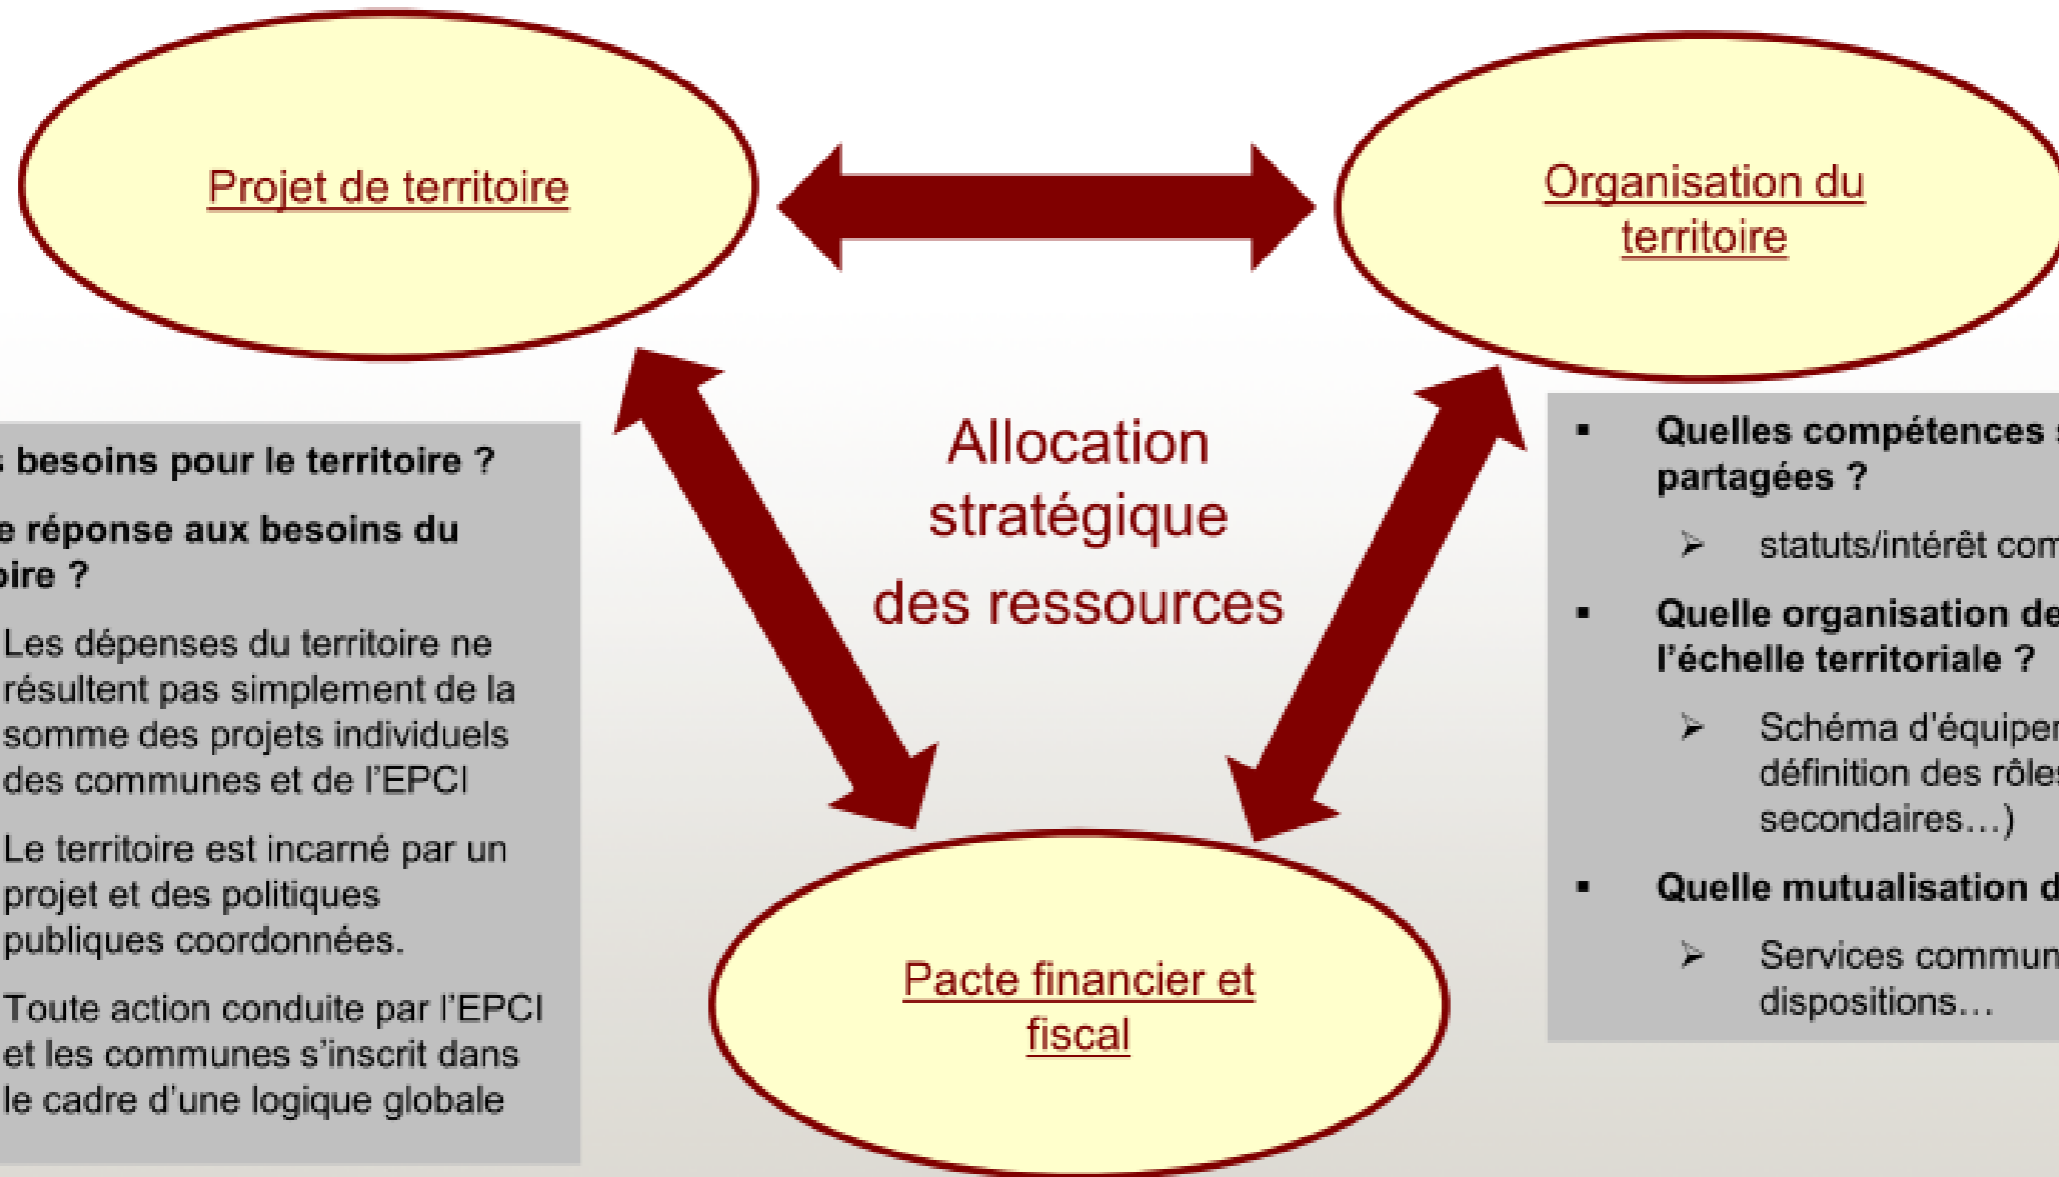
Projet de territoire

Organisation du territoire

Allocation stratégique des ressources

Pacte financier et fiscal

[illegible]s besoins pour le territoire ?

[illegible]e réponse aux besoins du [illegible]oire ?

Les dépenses du territoire ne résultent pas simplement de la somme des projets individuels des communes et de l'EPCI

Le territoire est incarné par un projet et des politiques publiques coordonnées.

Toute action conduite par l'EPCI et les communes s'inscrit dans le cadre d'une logique globale

▪ Quelles compétences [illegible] partagées ?

➢ statuts/intérêt com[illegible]

▪ Quelle organisation de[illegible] l'échelle territoriale ?

➢ Schéma d'équipe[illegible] définition des rôle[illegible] secondaires…)

▪ Quelle mutualisation d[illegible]

➢ Services commun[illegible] dispositions…